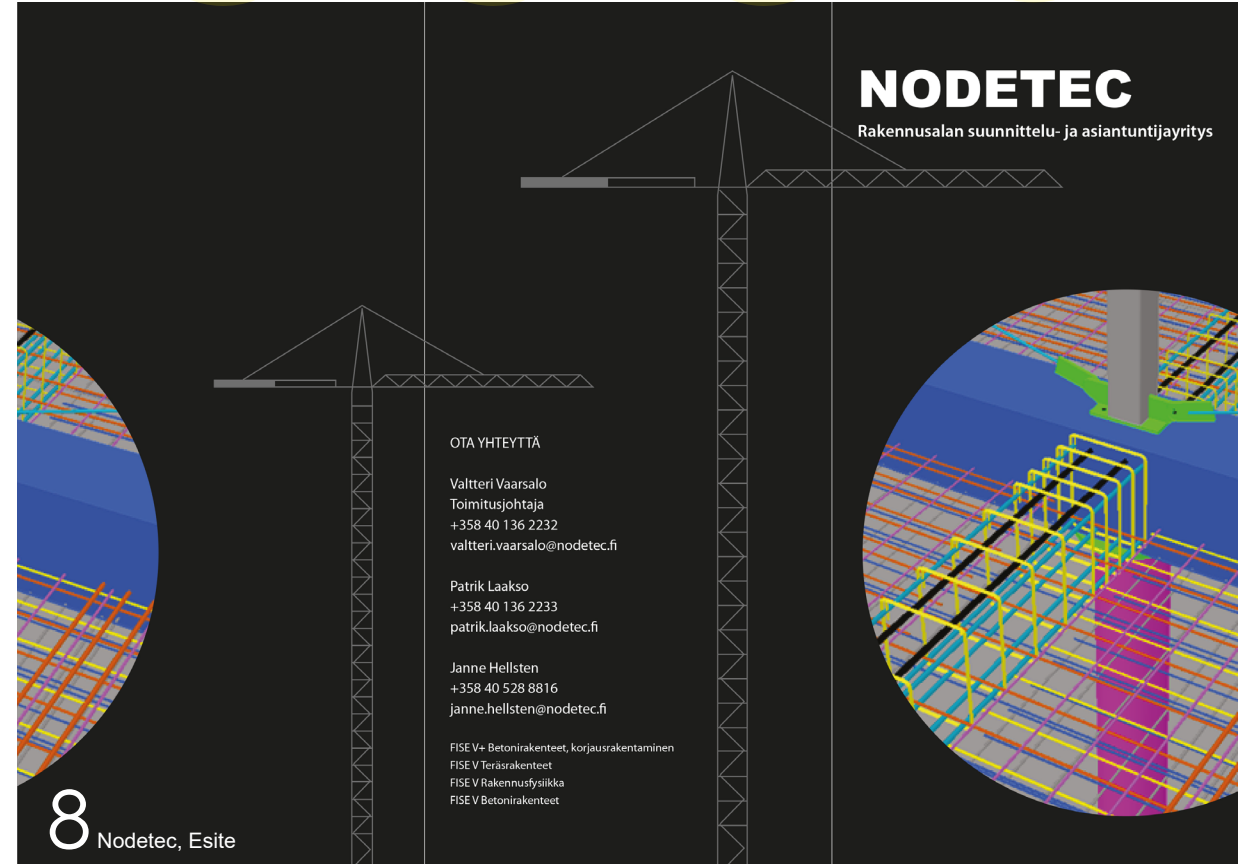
NODETEC
Rakennusalan suunnittelu- ja asiantuntijayritys

OTA YHTEYTTÄ

Valtteri Vaarsalo
Toimitusjohtaja
+358 40 136 2232
valtteri.vaarsalo@nodetec.fi

Patrik Laakso
+358 40 136 2233
patrik.laakso@nodetec.fi

Janne Hellsten
+358 40 528 8816
janne.hellsten@nodetec.fi

FISE V+ Betonirakenteet, korjausrakentaminen
FISE V Teräsrakenteet
FISE V Rakennusfysiikka
FISE V Betonirakenteet

8 Nodetec, Esite